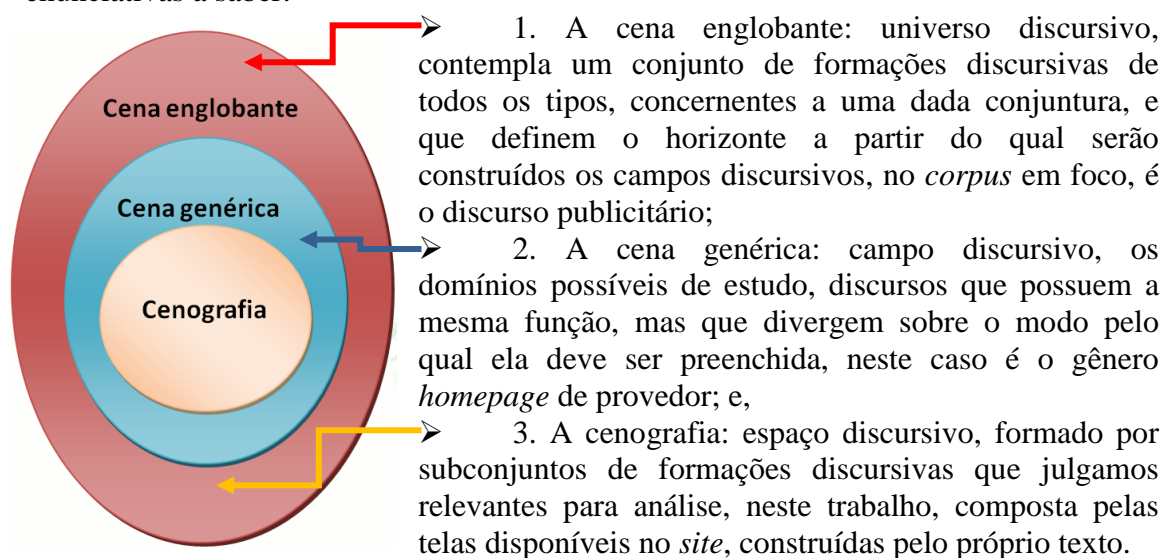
enunciativas a saber:

Cena englobante

Cena genérica

Cenografia

➢ 1. A cena englobante: universo discursivo, contempla um conjunto de formações discursivas de todos os tipos, concernentes a uma dada conjuntura, e que definem o horizonte a partir do qual serão construídos os campos discursivos, no *corpus* em foco, é o discurso publicitário;

➢ 2. A cena genérica: campo discursivo, os domínios possíveis de estudo, discursos que possuem a mesma função, mas que divergem sobre o modo pelo qual ela deve ser preenchida, neste caso é o gênero *homepage* de provedor; e,

➢ 3. A cenografia: espaço discursivo, formado por subconjuntos de formações discursivas que julgamos relevantes para análise, neste trabalho, composta pelas telas disponíveis no *site*, construídas pelo próprio texto.